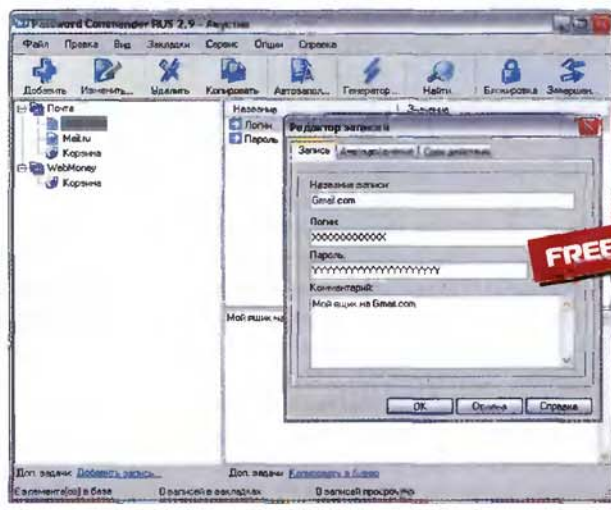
Password Commander RUS 2.9 – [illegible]

Файл Правка Вид Закладки Сервис Опции Справка

Добавить Изменить... Удалить Копировать Автозапол... Генератор... Найти... Блокировка Завершен...

Почта
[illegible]
Mail.ru
Корзина
WebMoney
Корзина

Название
Логин
Пароль

Значение

Редактор записи

Запись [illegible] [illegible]

Название записи
Gmail.com

Логин
XXXXXXXXXXXX

Пароль
YYYYYYYYYYYYYYYYYYYY

Комментарий:
Мой ящик на Gmail.com

FREE

Мой ящик на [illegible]

OK Отмена Справка

Доп. задачи: Добавить запись...

Доп. задачи: Копировать в буфер

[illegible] элемент(ов) в базе 0 записей в закладках 0 записей просрочено